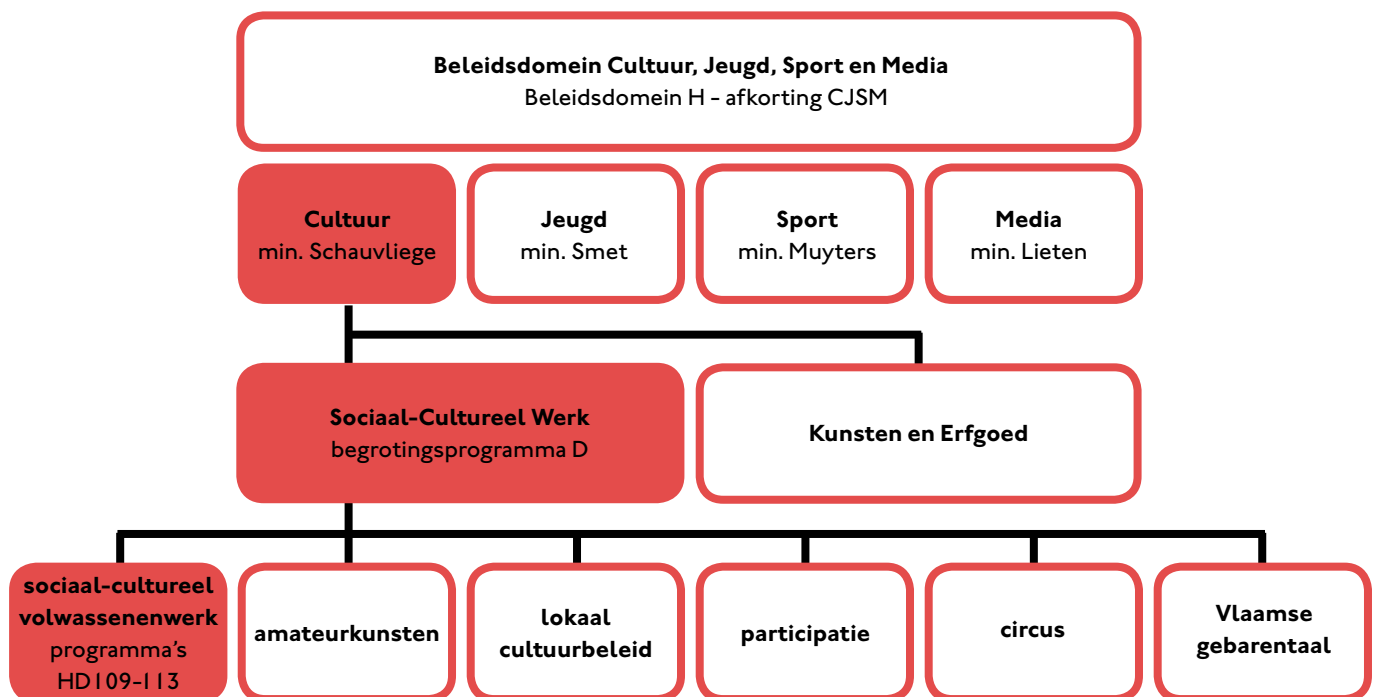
**Beleidsdomein Cultuur, Jeugd, Sport en Media**
Beleidsdomein H - afkorting CJSM

**Cultuur**
min. Schauvliege

**Jeugd**
min. Smet

**Sport**
min. Muyters

**Media**
min. Lieten

**Sociaal-Cultureel Werk**
begrotingsprogramma D

**Kunsten en Erfgoed**

**sociaal-cultureel volwassenenwerk**
programma's
HD109-113

**amateurkunsten**

**lokaal cultuurbeleid**

**participatie**

**circus**

**Vlaamse gebarentaal**